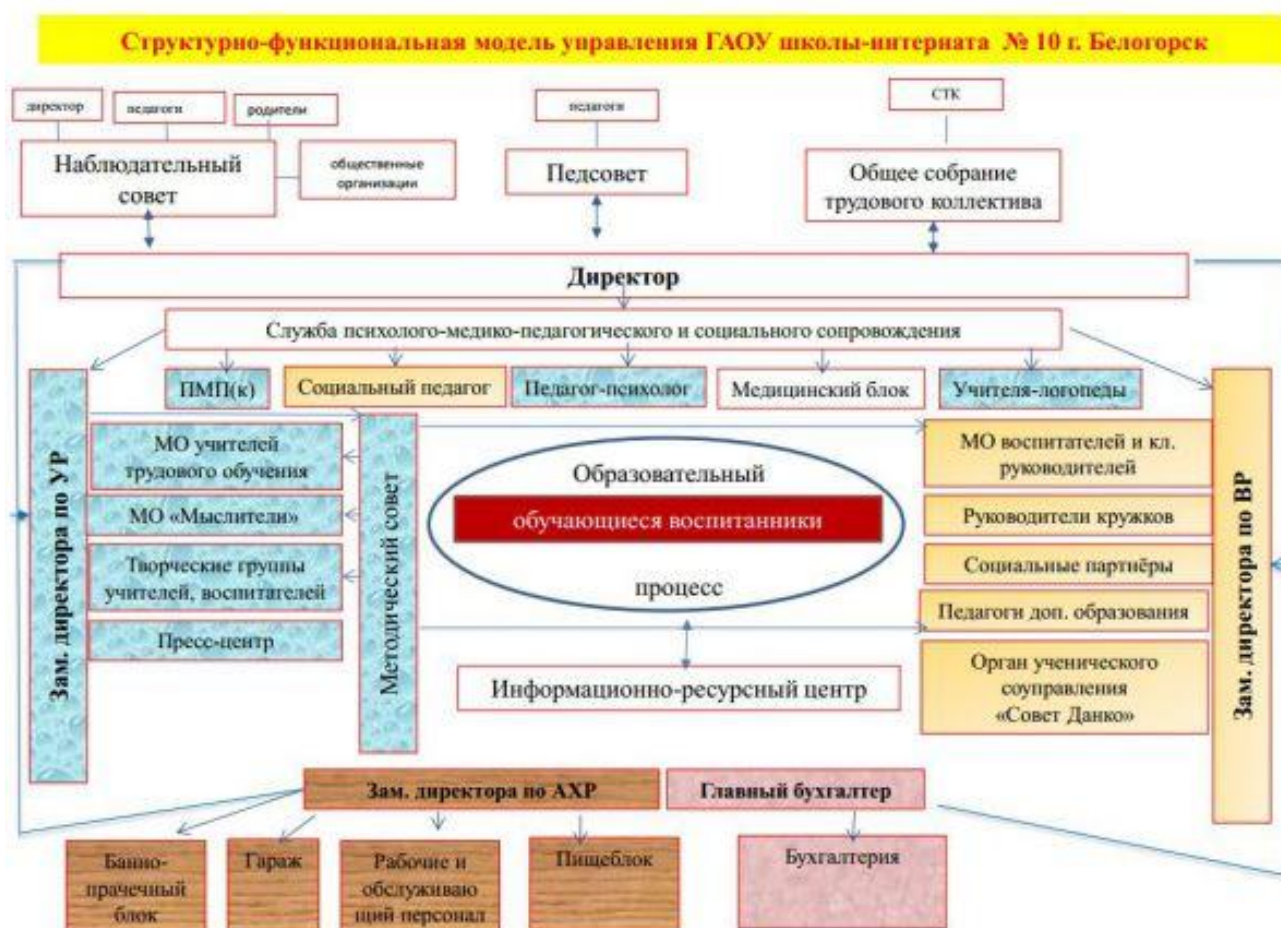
Структурно-функциональная модель управления ГАОУ школы-интерната № 10 г. Белогорск

директор

педагоги

родители

Наблюдательный совет

общественные организации

педагоги

Педсовет

СТК

Общее собрание трудового коллектива

Директор

Служба психолого-медико-педагогического и социального сопровождения

ПМП(к)

Социальный педагог

Педагог-психолог

Медицинский блок

Учителя-логопеды

Зам. директора по УР

МО учителей трудового обучения

МО «Мыслители»

Творческие группы учителей, воспитателей

Пресс-центр

Методический совет

Образовательный

обучающиеся воспитанники

процесс

Информационно-ресурсный центр

МО воспитателей и кл. руководителей

Руководители кружков

Социальные партнёры

Педагоги доп. образования

Орган ученического соуправления «Совет Данко»

Зам. директора по ВР

Зам. директора по АХР

Главный бухгалтер

Банно-прачечный блок

Гараж

Рабочие и обслуживающий персонал

Пищеблок

Бухгалтерия